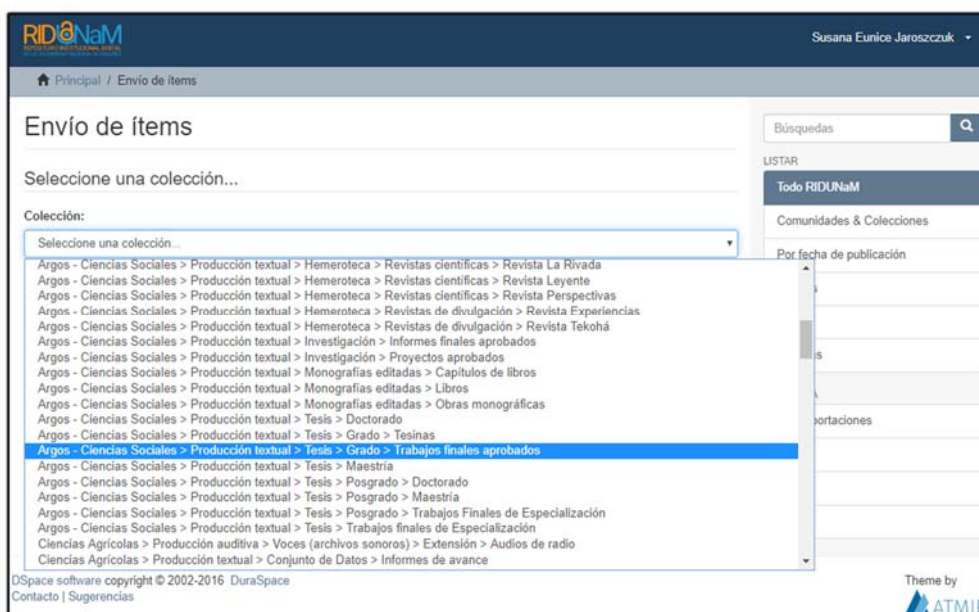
RIDUNaM
REPOSITORIO INSTITUCIONAL DIGITAL

Susana Eunice Jaroszczuk

Principal / Envío de ítems

Envío de ítems

Seleccione una colección...

Colección:

Seleccione una colección...

Argos - Ciencias Sociales > Producción textual > Hemeroteca > Revistas científicas > Revista La Rivada
Argos - Ciencias Sociales > Producción textual > Hemeroteca > Revistas científicas > Revista Leyente
Argos - Ciencias Sociales > Producción textual > Hemeroteca > Revistas científicas > Revista Perspectivas
Argos - Ciencias Sociales > Producción textual > Hemeroteca > Revistas de divulgación > Revista Experiencias
Argos - Ciencias Sociales > Producción textual > Hemeroteca > Revistas de divulgación > Revista Tekohá
Argos - Ciencias Sociales > Producción textual > Investigación > Informes finales aprobados
Argos - Ciencias Sociales > Producción textual > Investigación > Proyectos aprobados
Argos - Ciencias Sociales > Producción textual > Monografías editadas > Capítulos de libros
Argos - Ciencias Sociales > Producción textual > Monografías editadas > Libros
Argos - Ciencias Sociales > Producción textual > Monografías editadas > Obras monográficas
Argos - Ciencias Sociales > Producción textual > Tesis > Doctorado
Argos - Ciencias Sociales > Producción textual > Tesis > Grado > Tesinas
Argos - Ciencias Sociales > Producción textual > Tesis > Grado > Trabajos finales aprobados
Argos - Ciencias Sociales > Producción textual > Tesis > Maestría
Argos - Ciencias Sociales > Producción textual > Tesis > Posgrado > Doctorado
Argos - Ciencias Sociales > Producción textual > Tesis > Posgrado > Maestría
Argos - Ciencias Sociales > Producción textual > Tesis > Posgrado > Trabajos Finales de Especialización
Argos - Ciencias Sociales > Producción textual > Tesis > Trabajos finales de Especialización
Ciencias Agrícolas > Producción auditiva > Voces (archivos sonoros) > Extensión > Audios de radio
Ciencias Agrícolas > Producción textual > Conjunto de Datos > Informes de avance

Búsquedas

LISTAR

Todo RIDUNaM

Comunidades & Colecciones

Por fecha de publicación

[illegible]s

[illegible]ortaciones

DSpace software copyright © 2002-2016 DuraSpace
Contacto | Sugerencias

Theme by
ATMI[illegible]